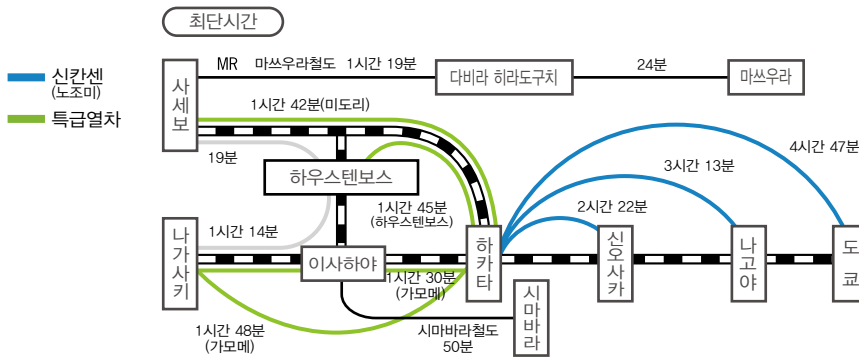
최단시간

신칸센
(노조미)

특급열차

MR 마쓰우라철도 1시간 19분

다비라 히라도구치

24분

마쓰우라

사세보

1시간 42분(미도리)

19분

하우스텐보스

4시간 47분

3시간 13분

2시간 22분

1시간 45분
(하우스텐보스)

나가사키

1시간 14분

이사하야

1시간 30분
(가모메)

하카타

신오사카

나고야

도쿄

시마바라

1시간 48분
(가모메)

시마바라철도
50분